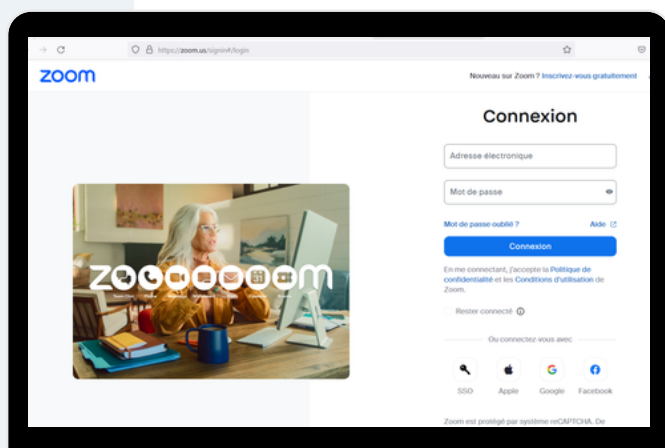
https://zoom.us/signin#/login

zoom

Nouveau sur Zoom ? Inscrivez-vous gratuitement

Connexion

Adresse électronique

Mot de passe

Mot de passe oublié ?

Aide

Connexion

En me connectant, j'accepte la Politique de confidentialité et les Conditions d'utilisation de Zoom.

Rester connecté

Ou connectez-vous avec

SSO

Apple

Google

Facebook

Zoom est protégé par système reCAPTCHA. De

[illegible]